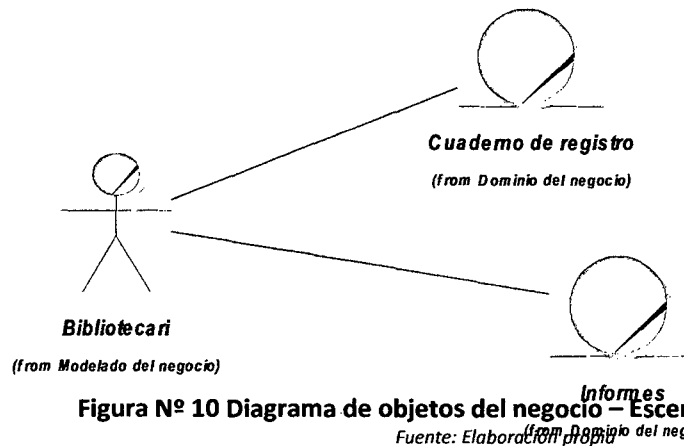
Cuademo de registro
(from Dominio del negocio)

Bibliotecari
(from Modelado del negocio)

Informes
(from Dominio del neg

Figura Nº 10 Diagrama de objetos del negocio – Esce

Fuente: Elaboración propia